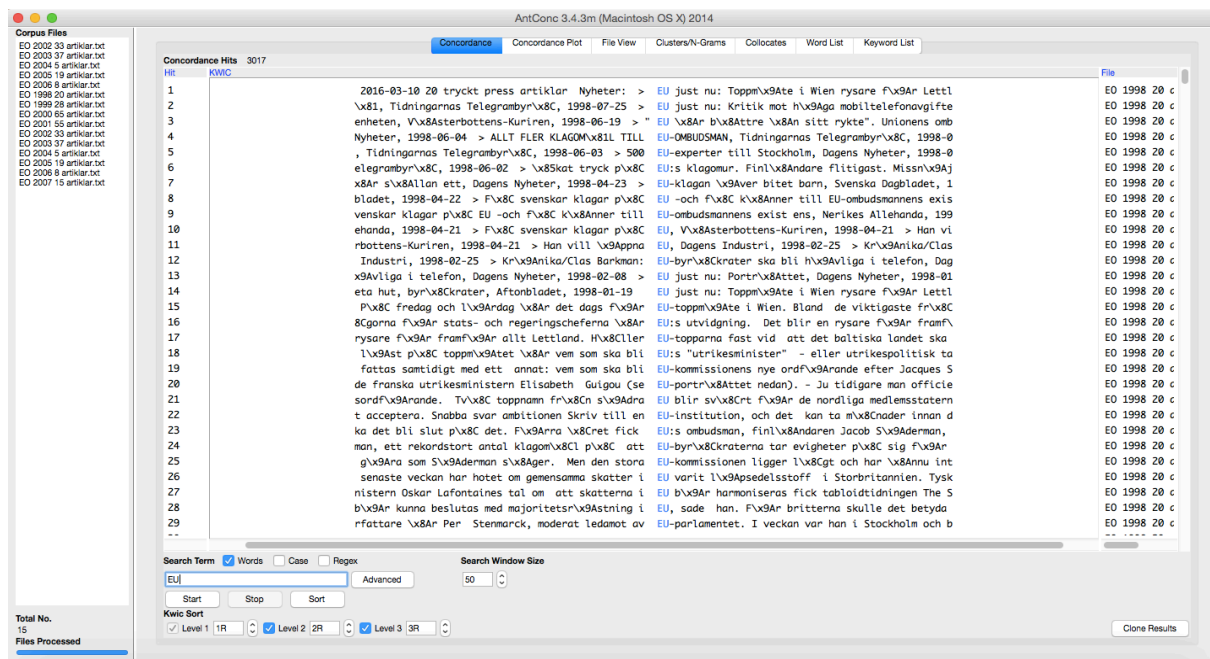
AntConc 3.4.3m (Macintosh OS X) 2014

Corpus Files
EO 2002 33 artiklar.txt
EO 2003 37 artiklar.txt
EO 2004 5 artiklar.txt
EO 2005 19 artiklar.txt
EO 2006 8 artiklar.txt
EO 1998 20 artiklar.txt
EO 1999 28 artiklar.txt
EO 2000 65 artiklar.txt
EO 2001 55 artiklar.txt
EO 2002 33 artiklar.txt
EO 2003 37 artiklar.txt
EO 2004 5 artiklar.txt
EO 2005 19 artiklar.txt
EO 2006 8 artiklar.txt
EO 2007 15 artiklar.txt

Concordance | Concordance Plot | File View | Clusters/N-Grams | Collocates | Word List | Keyword List

Concordance Hits 3017

| Hit | KWIC | File |
|---|---|---|
| 1 | 2016-03-10 20 tryckt press artiklar Nyheter: > EU just nu: Toppm\x9Ate i Wien rysare f\x9Ar Lettl | EO 1998 20 a |
| 2 | \x81, Tidningarnas Telegrambyr\x8C, 1998-07-25 > EU just nu: Kritik mot h\x9Aga mobiltelefonavgifte | EO 1998 20 a |
| 3 | enheten, V\x8Asterbottens-Kuriren, 1998-06-19 > " EU \x8Ar b\x8Attre \x8An sitt rykte". Unionens omb | EO 1998 20 a |
| 4 | Nyheter, 1998-06-04 > ALLT FLER KLAGOM\x81L TILL EU-OMBUDSMAN, Tidningarnas Telegrambyr\x8C, 1998-0 | EO 1998 20 a |
| 5 | , Tidningarnas Telegrambyr\x8C, 1998-06-03 > 500 EU-experter till Stockholm, Dagens Nyheter, 1998-0 | EO 1998 20 a |
| 6 | elegrambyr\x8C, 1998-06-02 > \x85kat tryck p\x8C EU:s klagomur. Finl\x8Andare flitigast. Missn\x9Aj | EO 1998 20 a |
| 7 | x8Ar s\x8Allan ett, Dagens Nyheter, 1998-04-23 > EU-klagan \x9Aver bitet barn, Svenska Dagbladet, 1 | EO 1998 20 a |
| 8 | bladet, 1998-04-22 > F\x8C svenskar klagar p\x8C EU -och f\x8C k\x8Anner till EU-ombudsmannens exis | EO 1998 20 a |
| 9 | venskar klagar p\x8C EU -och f\x8C k\x8Anner till EU-ombudsmannens exist ens, Nerikes Allehanda, 199 | EO 1998 20 a |
| 10 | ehanda, 1998-04-21 > F\x8C svenskar klagar p\x8C EU, V\x8Asterbottens-Kuriren, 1998-04-21 > Han vi | EO 1998 20 a |
| 11 | rbottens-Kuriren, 1998-04-21 > Han vill \x9Appna EU, Dagens Industri, 1998-02-25 > Kr\x9Anika/Clas | EO 1998 20 a |
| 12 | Industri, 1998-02-25 > Kr\x9Anika/Clas Barkman: EU-byr\x8Ckrater ska bli h\x9Avliga i telefon, Dag | EO 1998 20 a |
| 13 | x9Avliga i telefon, Dagens Nyheter, 1998-02-08 > EU just nu: Portr\x8Attet, Dagens Nyheter, 1998-01 | EO 1998 20 a |
| 14 | eta hut, byr\x8Ckrater, Aftonbladet, 1998-01-19 EU just nu: Toppm\x9Ate i Wien rysare f\x9Ar Lettl | EO 1998 20 a |
| 15 | P\x8C fredag och l\x9Ardag \x8Ar det dags f\x9Ar EU-toppm\x9Ate i Wien. Bland de viktigaste fr\x8C | EO 1998 20 a |
| 16 | 8Cgorna f\x9Ar stats- och regeringscheferna \x8Ar EU:s utvidgning. Det blir en rysare f\x9Ar framf\ | EO 1998 20 a |
| 17 | rysare f\x9Ar framf\x9Ar allt Lettland. H\x8Cller EU-topparna fast vid att det baltiska landet ska | EO 1998 20 a |
| 18 | l\x9Ast p\x8C toppm\x9Atet \x8Ar vem som ska bli EU:s "utrikesminister" - eller utrikespolitisk ta | EO 1998 20 a |
| 19 | fattas samtidigt med ett annat: vem som ska bli EU-kommissionens nye ordf\x9Arande efter Jacques S | EO 1998 20 a |
| 20 | de franska utrikesministern Elisabeth Guigou (se EU-portr\x8Attet nedan). - Ju tidigare man officie | EO 1998 20 a |
| 21 | sordf\x9Arande. Tv\x8C toppnamn fr\x8Cn s\x9Adra EU blir sv\x8Crt f\x9Ar de nordliga medlemsstatern | EO 1998 20 a |
| 22 | t acceptera. Snabba svar ambitionen Skriv till en EU-institution, och det kan ta m\x8Cnader innan d | EO 1998 20 a |
| 23 | ka det bli slut p\x8C det. F\x9Arra \x8Cret fick EU:s ombudsman, finl\x8Andaren Jacob S\x9Aderman, | EO 1998 20 a |
| 24 | man, ett rekordstort antal klagom\x8Cl p\x8C att EU-byr\x8Ckraterna tar evigheter p\x8C sig f\x9Ar | EO 1998 20 a |
| 25 | g\x9Ara som S\x9Aderman s\x8Ager. Men den stora EU-kommissionen ligger l\x8Cgt och har \x8Annu int | EO 1998 20 a |
| 26 | senaste veckan har hotet om gemensamma skatter i EU varit l\x9Apsedelsstoff i Storbritannien. Tysk | EO 1998 20 a |
| 27 | nistern Oskar Lafontaines tal om att skatterna i EU b\x9Ar harmoniseras fick tabloidtidningen The S | EO 1998 20 a |
| 28 | b\x9Ar kunna beslutas med majoritetsr\x9Astning i EU, sade han. F\x9Ar britterna skulle det betyda | EO 1998 20 a |
| 29 | rfattare \x8Ar Per Stenmarck, moderat ledamot av EU-parlamentet. I veckan var han i Stockholm och b | EO 1998 20 a |

Search Term ☑ Words ☐ Case ☐ Regex
EU
Advanced
Start Stop Sort
Search Window Size
50

Kwic Sort
☑ Level 1 1R ☑ Level 2 2R ☑ Level 3 3R

Clone Results

Total No.
15
Files Processed